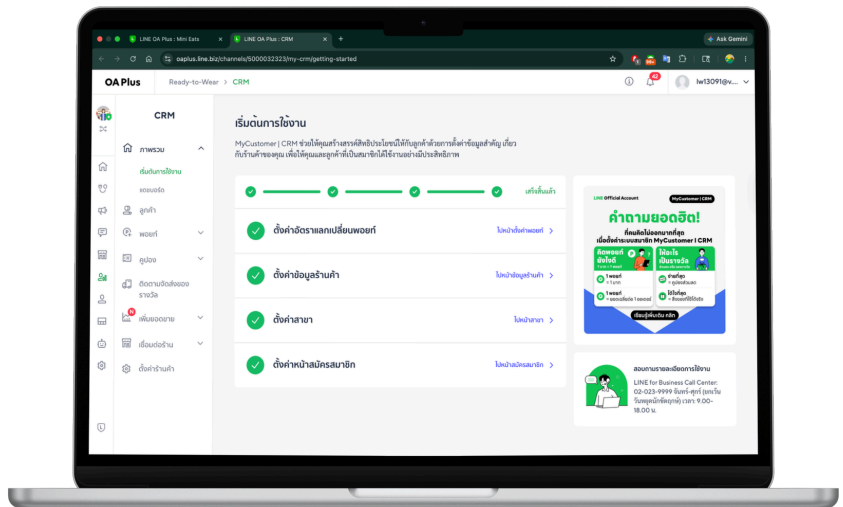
LINE OA Plus : Mini Eats
LINE OA Plus : CRM
Ask Gemini
oaplus.line.biz/channels/5000032323/my-crm/getting-started

OA Plus
Ready-to-Wear > CRM
42
lw13091@v...

CRM
ภาพรวม
เริ่มต้นการใช้งาน
แดชบอร์ด
ลูกค้า
พอยท์
คูปอง
ติดตามจัดส่งของรางวัล
เพิ่มยอดขาย
เชื่อมต่อร้าน
ตั้งค่าร้านค้า

เริ่มต้นการใช้งาน
MyCustomer | CRM ช่วยให้คุณสร้างสรรค์สิทธิประโยชน์ให้กับลูกค้าด้วยการตั้งค่าข้อมูลสำคัญ เกี่ยวกับร้านค้าของคุณ เพื่อให้คุณและลูกค้าที่เป็นสมาชิกได้ใช้งานอย่างมีประสิทธิภาพ

เสร็จสิ้นแล้ว

ตั้งค่าอัตราแลกเปลี่ยนพอยท์
ไปหน้าตั้งค่าพอยท์ >
ตั้งค่าข้อมูลร้านค้า
ไปหน้าข้อมูลร้านค้า >
ตั้งค่าสาขา
ไปหน้าสาขา >
ตั้งค่าหน้าสมัครสมาชิก
ไปหน้าสมัครสมาชิก >

LINE Official Account
MyCustomer | CRM
คำถามยอดฮิต!
ที่คนคิดไม่ออกมากที่สุด
เมื่อตั้งค่าระบบสมาชิก MyCustomer I CRM
คิดพอยท์ยังไงดี
ให้อะไรเป็นรางวัล
เรียนรู้เพิ่มเติม คลิก

สอบถามรายละเอียดการใช้งาน
LINE for Business Call Center: 02-023-9999 จันทร์-ศุกร์ (ยกเว้นวันหยุดนักขัตฤกษ์) เวลา 9.00-18.00 น.